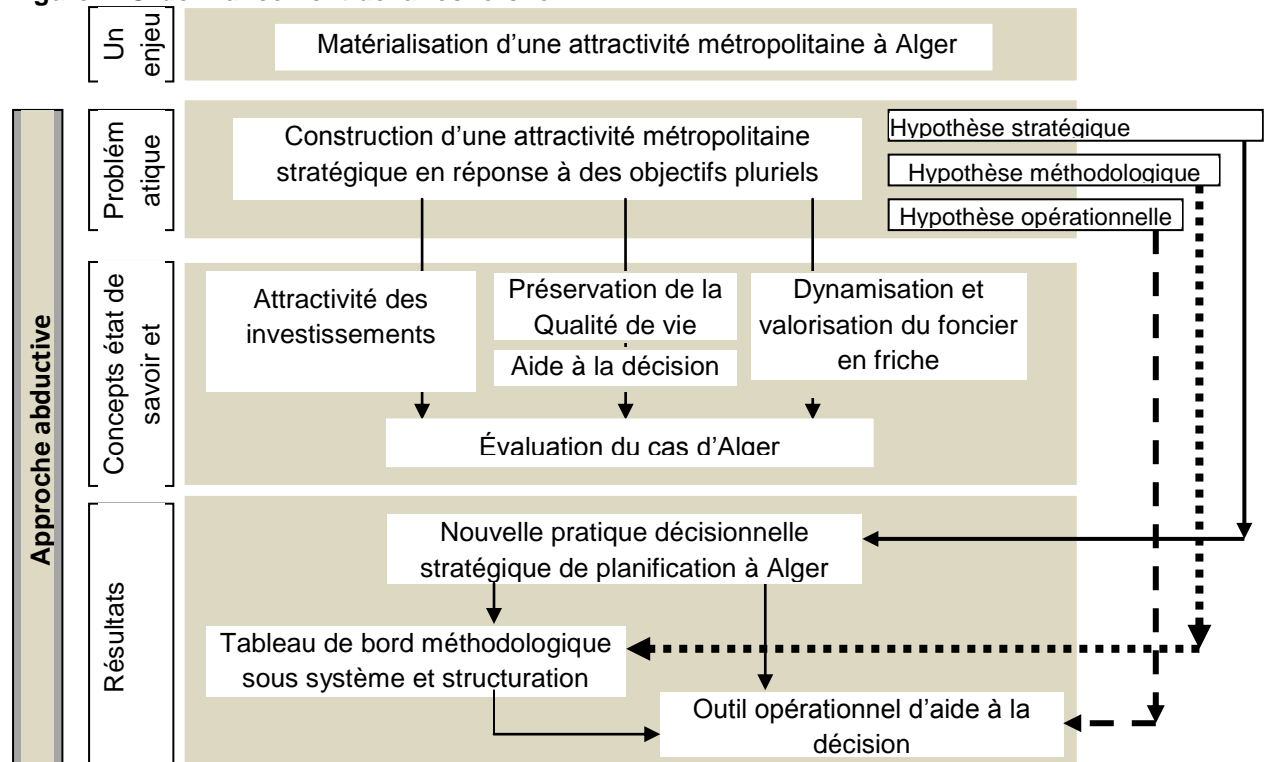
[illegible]

Un enjeu

Matérialisation d'une attractivité métropolitaine à Alger

Approche abductive

Problématique

Construction d'une attractivité métropolitaine stratégique en réponse à des objectifs pluriels

Hypothèse stratégique

Hypothèse méthodologique

Hypothèse opérationnelle

Concepts état de savoir et

Attractivité des investissements

Préservation de la Qualité de vie

Aide à la décision

Dynamisation et valorisation du foncier en friche

Évaluation du cas d'Alger

Résultats

Nouvelle pratique décisionnelle stratégique de planification à Alger

Tableau de bord méthodologique sous système et structuration

Outil opérationnel d'aide à la décision